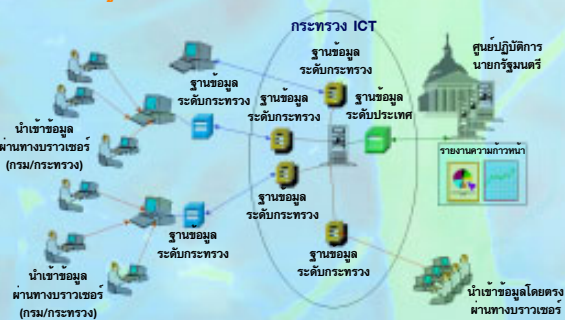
กระทรวง ICT

ฐานข้อมูล ระดับกระทรวง

ศูนย์ปฏิบัติการ นายกรัฐมนตรี

ฐานข้อมูล ระดับกระทรวง

ฐานข้อมูล ระดับกระทรวง

ฐานข้อมูล ระดับประเทศ

นำเข้าข้อมูล ผ่านทางบราวเซอร์ (กรม/กระทรวง)

รายงานความก้าวหน้า

ฐานข้อมูล ระดับกระทรวง

ฐานข้อมูล ระดับกระทรวง

ฐานข้อมูล ระดับกระทรวง

นำเข้าข้อมูล ผ่านทางบราวเซอร์ (กรม/กระทรวง)

นำเข้าข้อมูลโดยตรง ผ่านทางบราวเซอร์